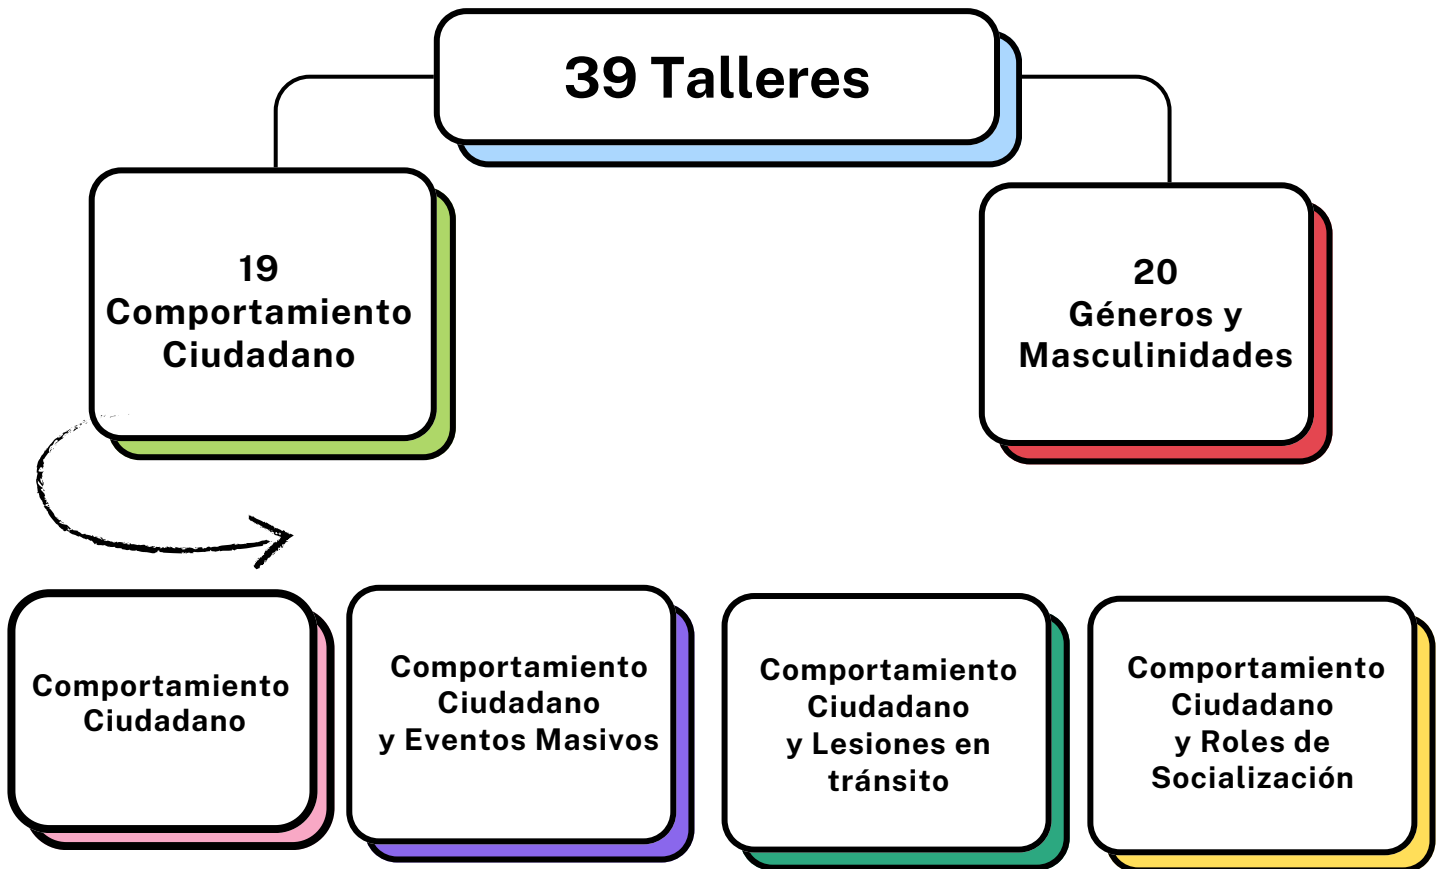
39 Talleres

19
Comportamiento
Ciudadano

20
Géneros y
Masculinidades

Comportamiento
Ciudadano

Comportamiento
Ciudadano
y Eventos Masivos

Comportamiento
Ciudadano
y Lesiones en
tránsito

Comportamiento
Ciudadano
y Roles de
Socialización